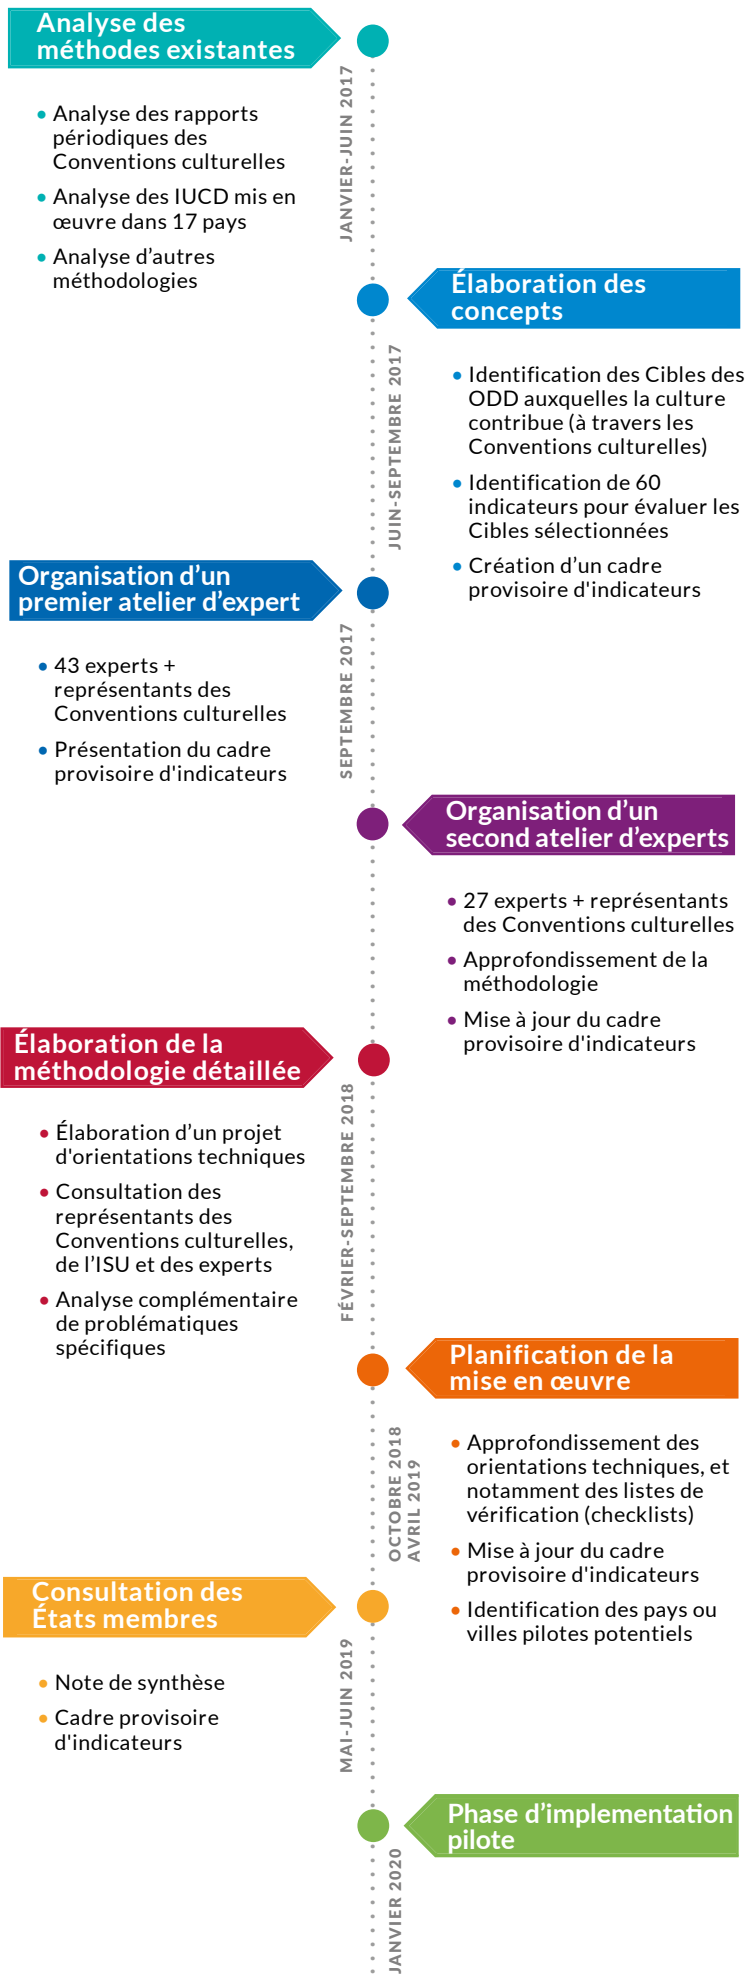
Analyse des méthodes existantes

JANVIER-JUIN 2017

• Analyse des rapports périodiques des Conventions culturelles
• Analyse des IUCD mis en œuvre dans 17 pays
• Analyse d'autres méthodologies

Élaboration des concepts

JUIN-SEPTEMBRE 2017

• Identification des Cibles des ODD auxquelles la culture contribue (à travers les Conventions culturelles)
• Identification de 60 indicateurs pour évaluer les Cibles sélectionnées
• Création d'un cadre provisoire d'indicateurs

Organisation d'un premier atelier d'expert

SEPTEMBRE 2017

• 43 experts + représentants des Conventions culturelles
• Présentation du cadre provisoire d'indicateurs

Organisation d'un second atelier d'experts

• 27 experts + représentants des Conventions culturelles
• Approfondissement de la méthodologie
• Mise à jour du cadre provisoire d'indicateurs

Élaboration de la méthodologie détaillée

FÉVRIER-SEPTEMBRE 2018

• Élaboration d'un projet d'orientations techniques
• Consultation des représentants des Conventions culturelles, de l'ISU et des experts
• Analyse complémentaire de problématiques spécifiques

Planification de la mise en œuvre

OCTOBRE 2018
AVRIL 2019

• Approfondissement des orientations techniques, et notamment des listes de vérification (checklists)
• Mise à jour du cadre provisoire d'indicateurs
• Identification des pays ou villes pilotes potentiels

Consultation des États membres

MAI-JUIN 2019

• Note de synthèse
• Cadre provisoire d'indicateurs

Phase d'implementation pilote

JANVIER 2020